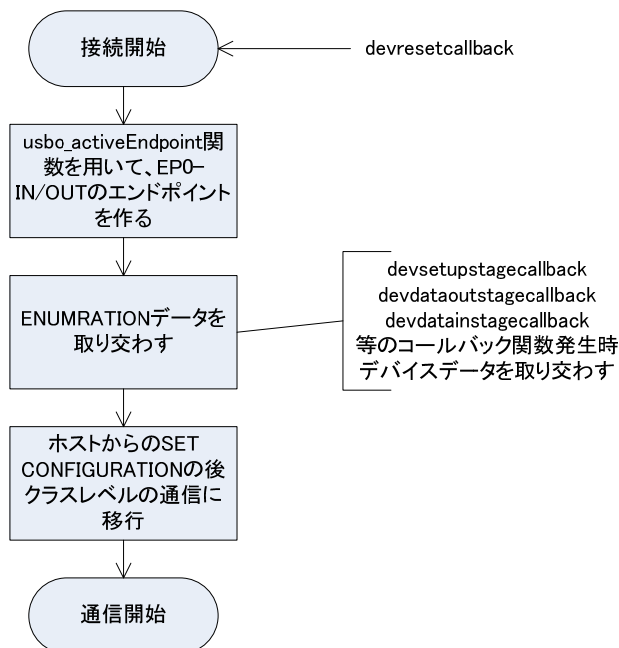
接続開始

devresetcallback

usbo_activeEndpoint関数を用いて、EP0–IN/OUTのエンドポイントを作る

ENUMRATIONデータを取り交わす

devsetupstagecallback
devdataoutstagecallback
devdatainstagecallback
等のコールバック関数発生時デバイスデータを取り交わす

ホストからのSET CONFIGURATIONの後クラスレベルの通信に移行

通信開始